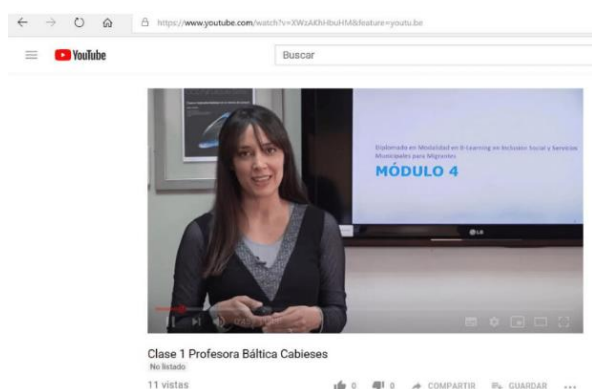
https://www.youtube.com/watch?v=XWzAKhHbuHM&feature=youtu.be

YouTube

Buscar

Diplomado en Modalidad en E-Learning en Inclusión Social y Servicios Municipales para Migrantes

MÓDULO 4

LG

Clase 1 Profesora Báltica Cabieses

No listado

11 vistas

0 0 COMPARTIR GUARDAR ...